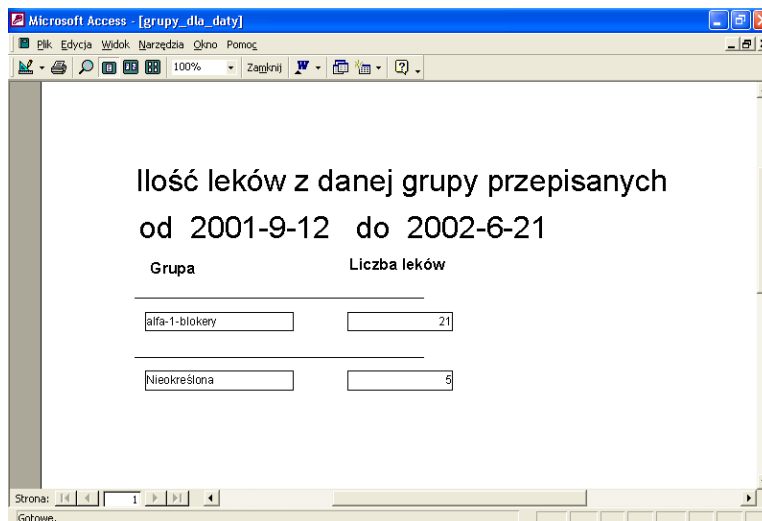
Microsoft Access - [grupy_dla_daty]

Plik Edycja Widok Narzędzia Okno Pomoc

100% Zamknij

Ilość leków z danej grupy przepisanych

od 2001-9-12 do 2002-6-21

| Grupa | Liczba leków |
|---|---|
| alfa-1-blokery | 21 |
| Nieokreślona | 5 |

Strona: 1

Gotowe.